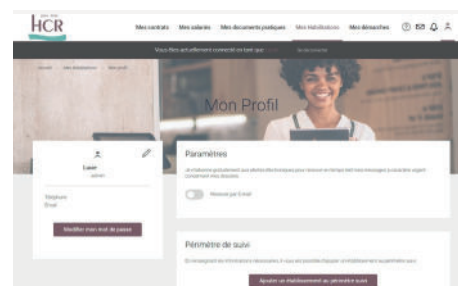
HCR

Mes contrats Mes salariés Mes documents juridiques Mes habilitations Mes démarches

Vous êtes actuellement connecté en tant que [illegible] Se déconnecter

Accueil > Mes habilitations > Mon profil

Mon Profil

Louis
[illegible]

Téléphone
Email

Modifier mon mot de passe

Paramètres

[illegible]

Recevoir par Email

Périmètre de suivi

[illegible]

Ajouter un établissement au périmètre suivi